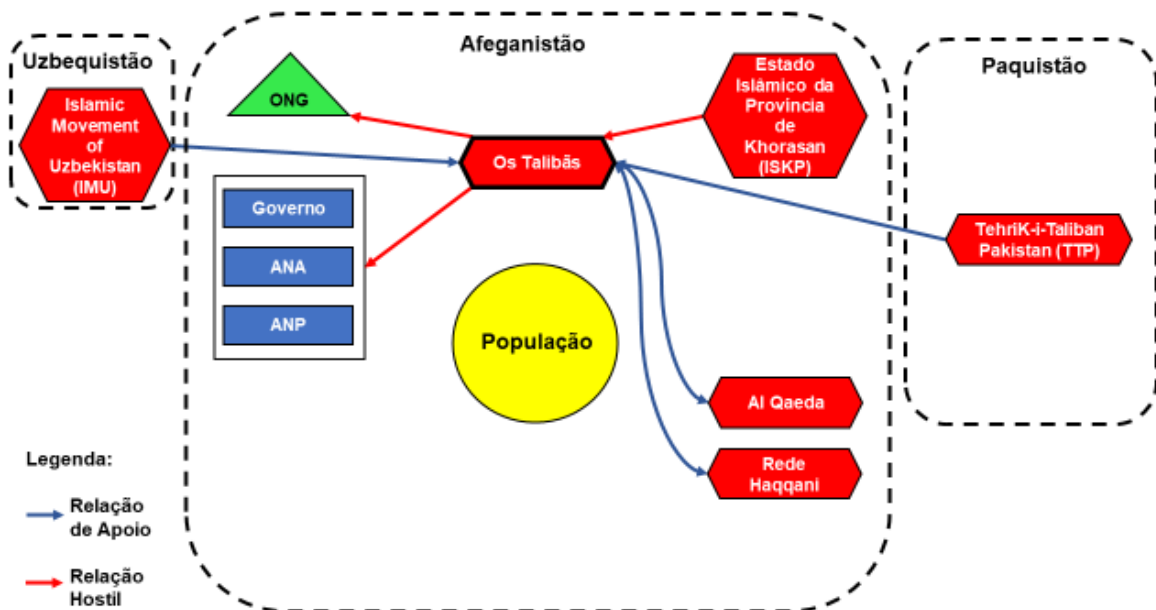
Uzbequistão

Islamic Movement of Uzbekistan (IMU)

Afeganistão

ONG

Os Talibãs

Estado Islâmico da Provincia de Khorasan (ISKP)

Paquistão

Governo

ANA

ANP

TehriK-i-Taliban Pakistan (TTP)

População

Al Qaeda

Rede Haqqani

Legenda:

Relação de Apoio

Relação Hostil